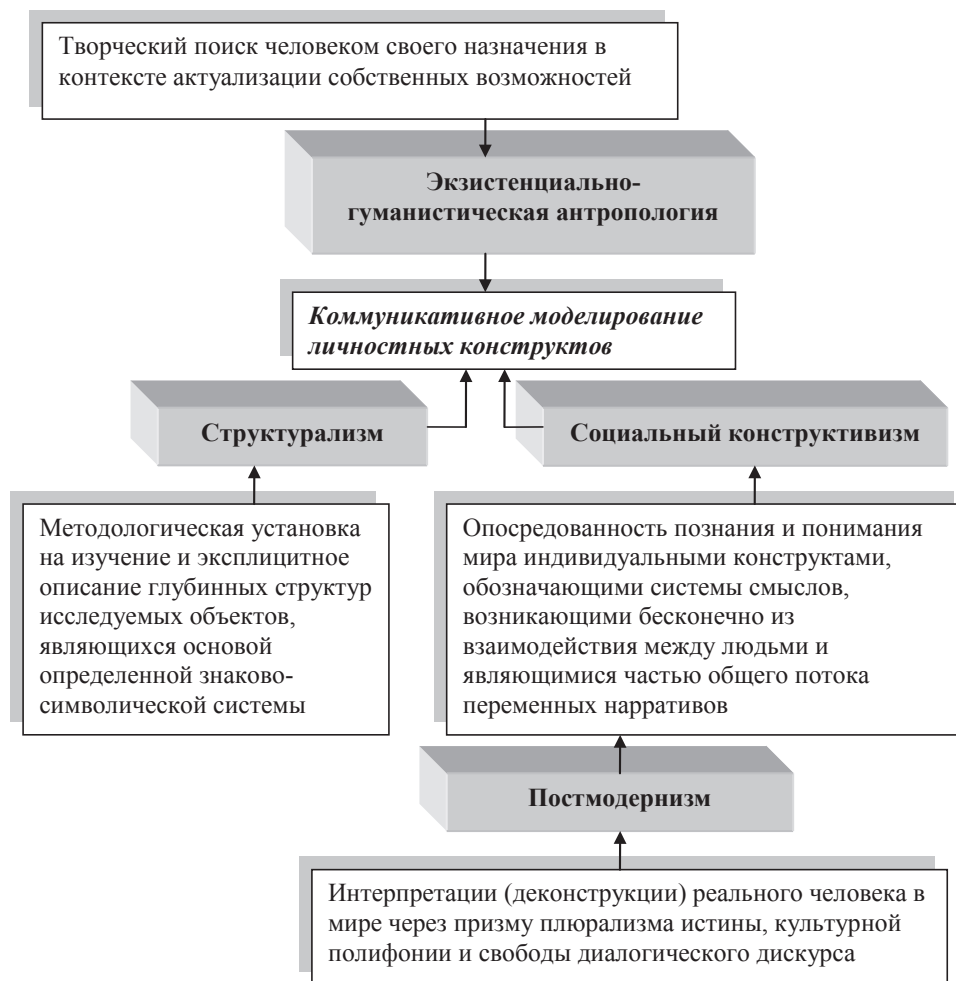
Творческий поиск человеком своего назначения в контексте актуализации собственных возможностей

Экзистенциально-гуманистическая антропология

Коммуникативное моделирование личностных конструктов

Структурализм

Социальный конструктивизм

Методологическая установка на изучение и эксплицитное описание глубинных структур исследуемых объектов, являющихся основой определенной знаково-символической системы

Опосредованность познания и понимания мира индивидуальными конструктами, обозначающими системы смыслов, возникающими бесконечно из взаимодействия между людьми и являющимися частью общего потока переменных нарративов

Постмодернизм

Интерпретации (деконструкции) реального человека в мире через призму плюрализма истины, культурной полифонии и свободы диалогического дискурса